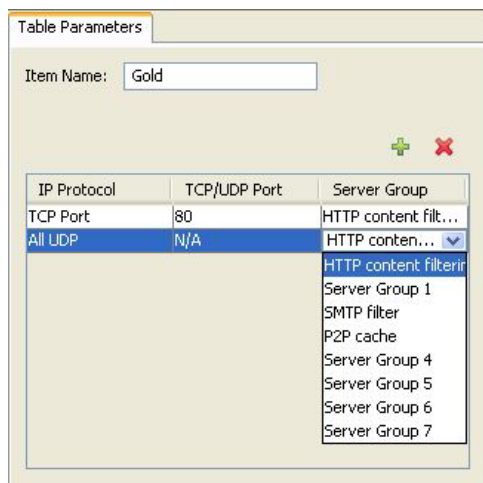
Table Parameters

Item Name: Gold

| IP Protocol | TCP/UDP Port | Server Group |
|---|---|---|
| TCP Port | 80 | HTTP content filt... |
| All UDP | N/A | HTTP conten... |

HTTP content filterin
Server Group 1
SMTP filter
P2P cache
Server Group 4
Server Group 5
Server Group 6
Server Group 7